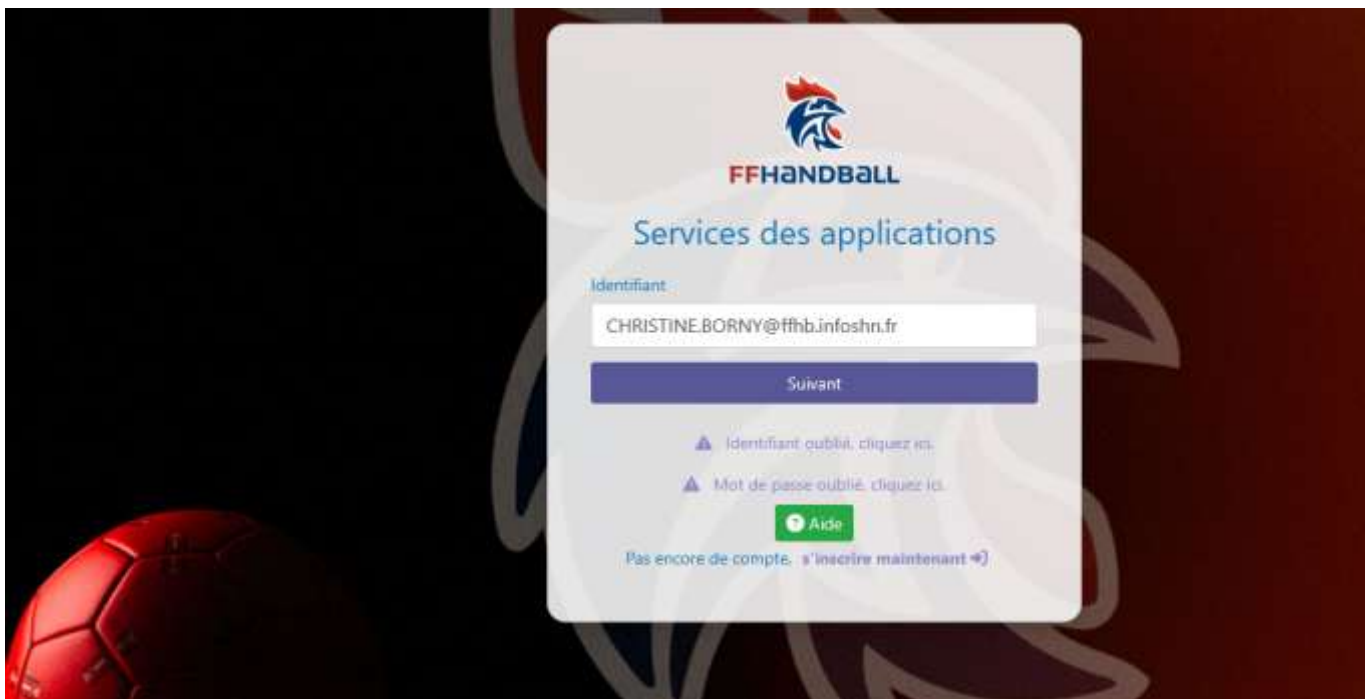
FFHANDBALL

Services des applications

Identifiant

CHRISTINE.BORNY@ffhb.infoshn.fr

Suivant

Identifiant oublié, cliquez ici.

Mot de passe oublié, cliquez ici.

Aide

Pas encore de compte, s'inscrire maintenant